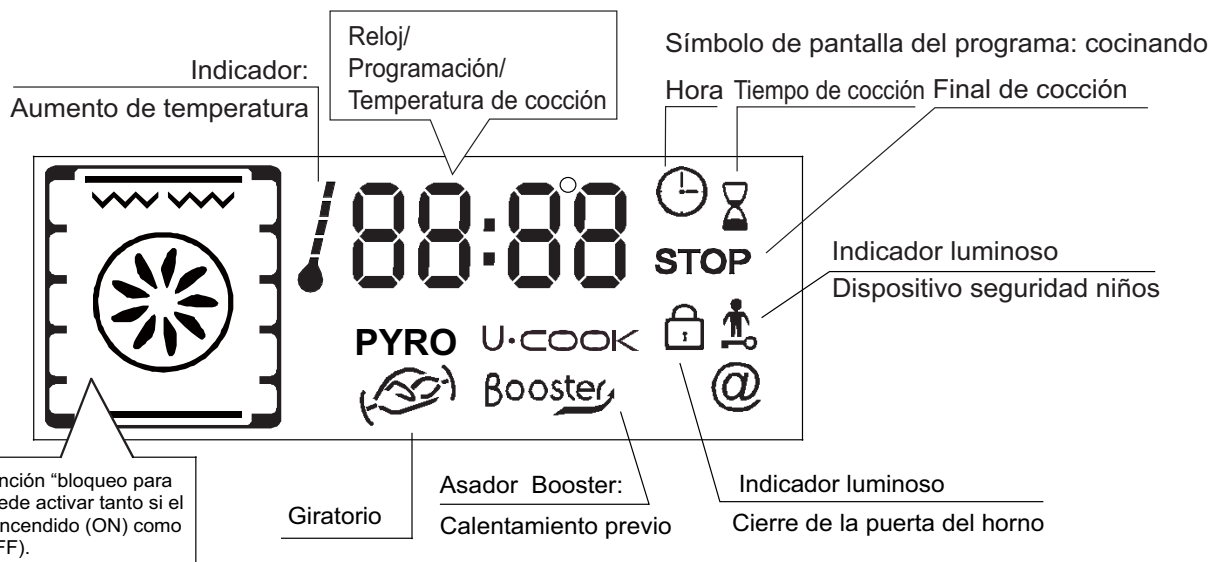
Reloj/
Programación/
Temperatura de cocción

Símbolo de pantalla del programa: cocinando

Indicador:
Aumento de temperatura

Hora Tiempo de cocción Final de cocción

88:88

STOP

Indicador luminoso
Dispositivo seguridad niños

PYRO U·COOK

Booster

@

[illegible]nción "bloqueo para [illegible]ede activar tanto si el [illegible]ncendido (ON) como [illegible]FF).

Giratorio

Asador Booster:
Calentamiento previo

Indicador luminoso
Cierre de la puerta del horno